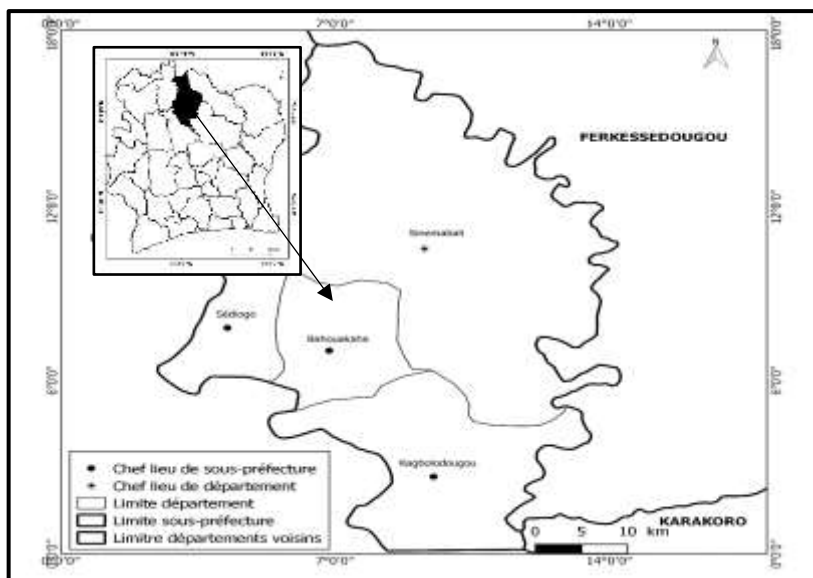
0°0'0"
7°0'0"
14°0'0"
18°0'0"
18°0'0"
N
FERKESSEDOUGOU
12°0'0"
12°0'0"
Sinematiali
Sédiogo
Bahouakaha
6°0'0"
6°0'0"
Kagbolodougou
KARAKORO
Chef lieu de sous-préfecture
Chef lieu de département
Limite département
Limite sous-préfecture
Limitre départements voisins
0 5 10 km
0°0'0"
7°0'0"
14°0'0"
0°0'0"
0°0'0"
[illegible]